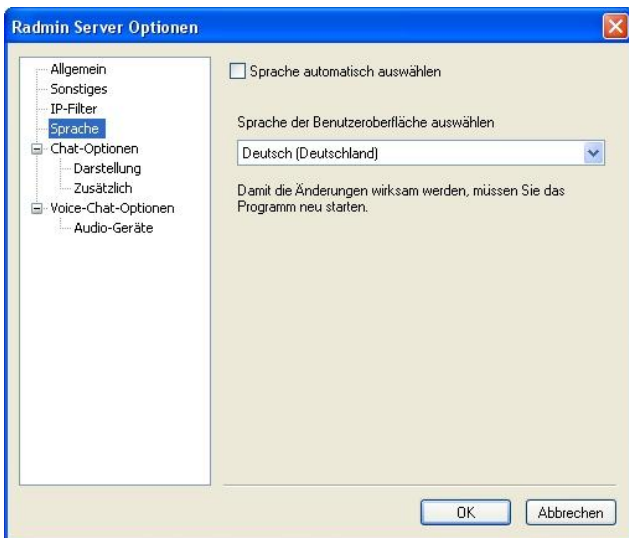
Radmin Server Optionen

Allgemein
Sonstiges
IP-Filter
Sprache
Chat-Optionen
Darstellung
Zusätzlich
Voice-Chat-Optionen
Audio-Geräte

Sprache automatisch auswählen

Sprache der Benutzeroberfläche auswählen

Deutsch (Deutschland)

Damit die Änderungen wirksam werden, müssen Sie das Programm neu starten.

OK
Abbrechen